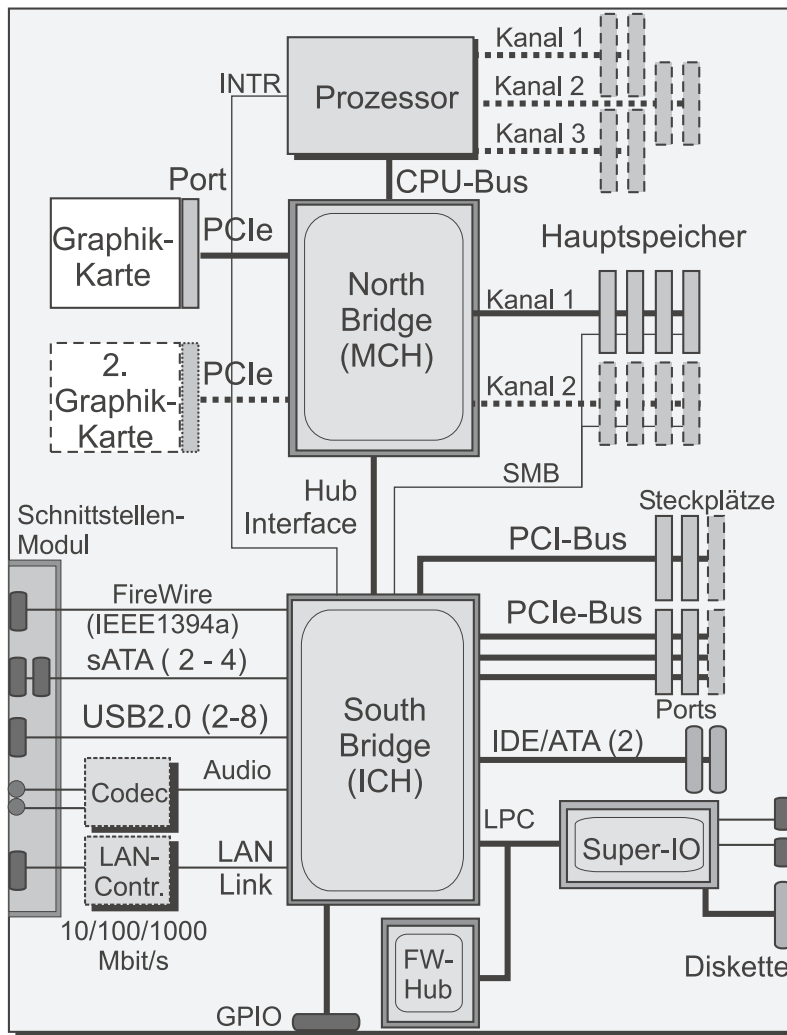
Kanal 1
INTR
Prozessor
Kanal 2
Kanal 3
Port
CPU-Bus
Graphik-Karte
PCIe
Hauptspeicher
North Bridge (MCH)
Kanal 1
2. Graphik-Karte
PCIe
Kanal 2
SMB
Hub Interface
Schnittstellen-Modul
Steckplätze
PCI-Bus
FireWire (IEEE1394a)
PCIe-Bus
sATA ( 2 - 4)
USB2.0 (2-8)
South Bridge (ICH)
Ports
IDE/ATA (2)
Audio
Codec
LPC
Super-IO
LAN-Contr.
LAN Link
10/100/1000 Mbit/s
FW-Hub
Diskette
GPIO